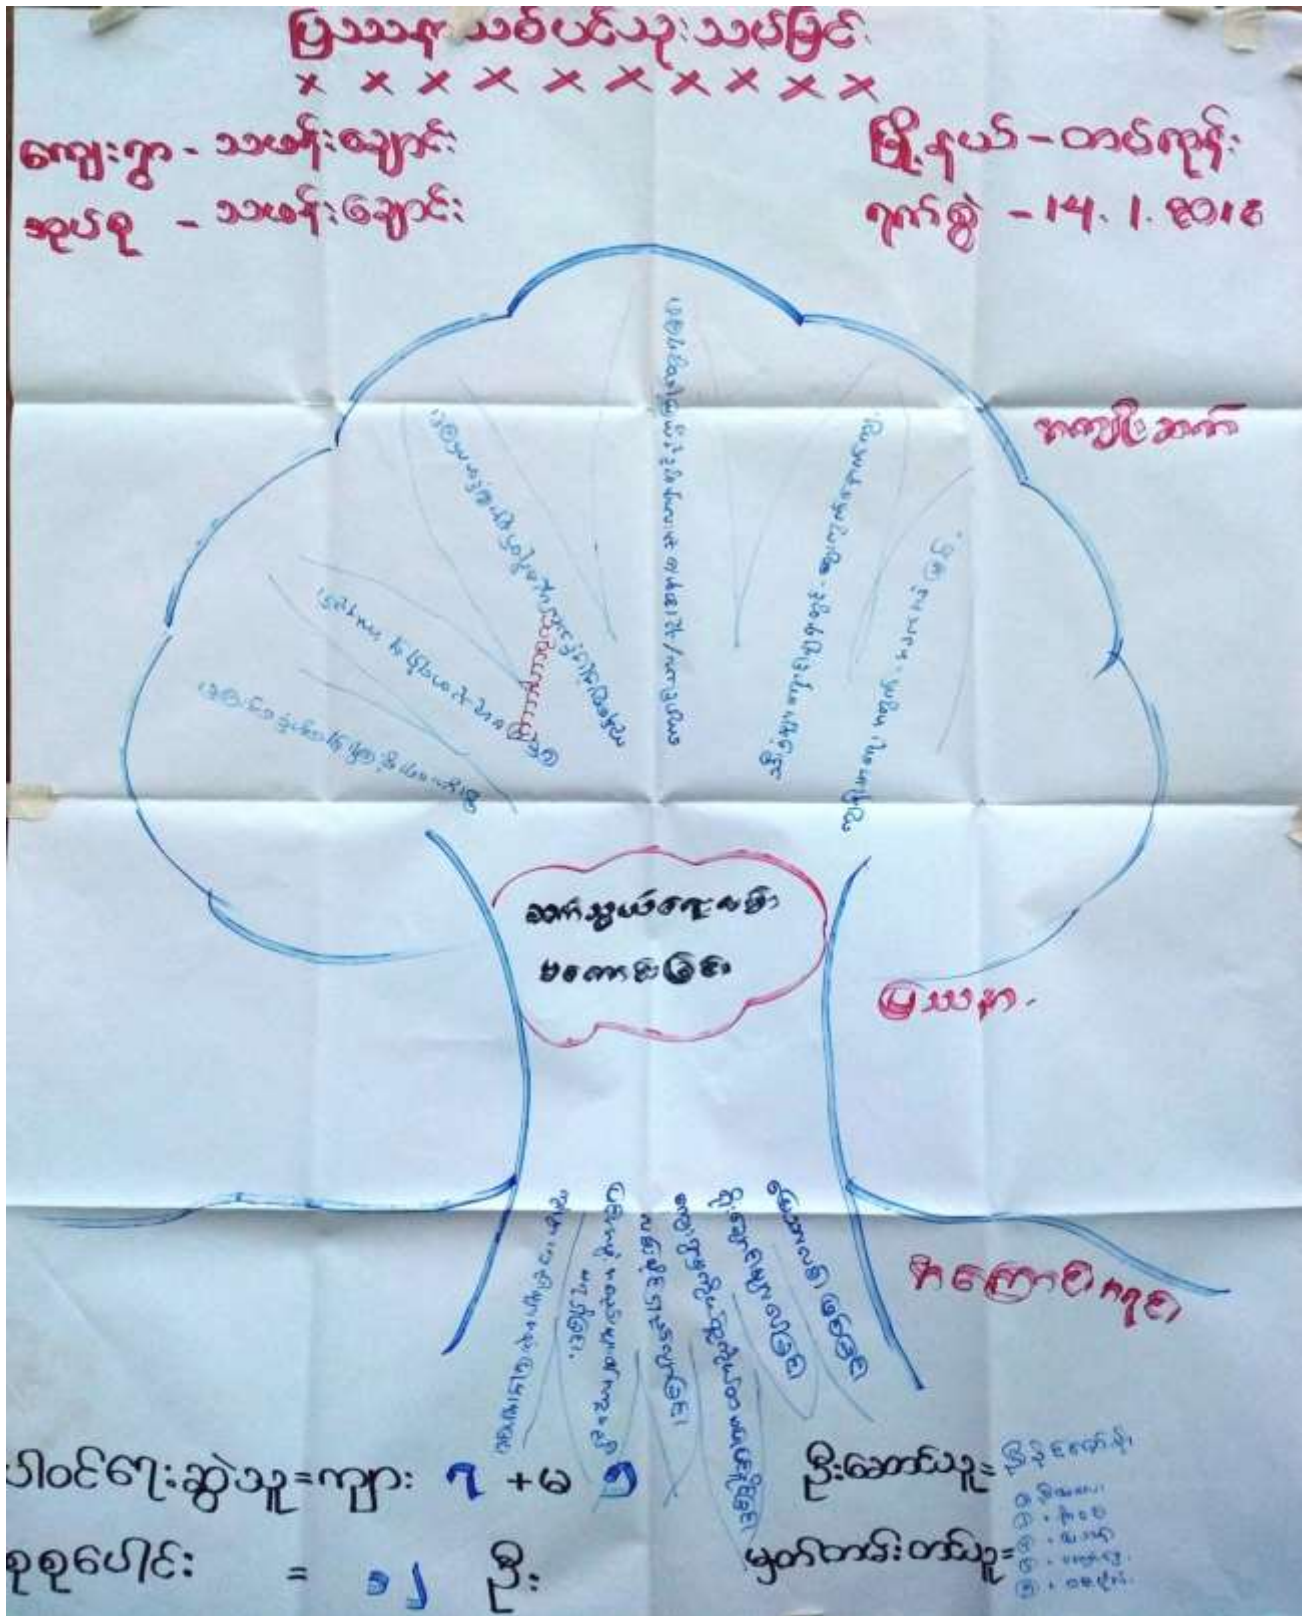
ပြဿနာ သစ်ပင်သုံးသပ်ခြင်း
× × × × × × × × × × ×

ကျေးရွာ - သာယာချောင်း
အုပ်စု - သာယာချောင်း

မြို့နယ် - တပ်ကုန်း
ရက်စွဲ - ၁၄. ၁. ၂၀၁၈

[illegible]

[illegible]

အကျိုးဆက်

ဆက်သွယ်ရေးလမ်း
မကောင်းခြင်း

ပြဿနာ

အကြောင်းရင်း

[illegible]

ပါဝင်ရေးဆွဲသူ = ကျား ၇ + မ ၅
စုစုပေါင်း = ၁၂ ဦး

ဦးဆောင်သူ = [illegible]
မှတ်တမ်းတင်သူ = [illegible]